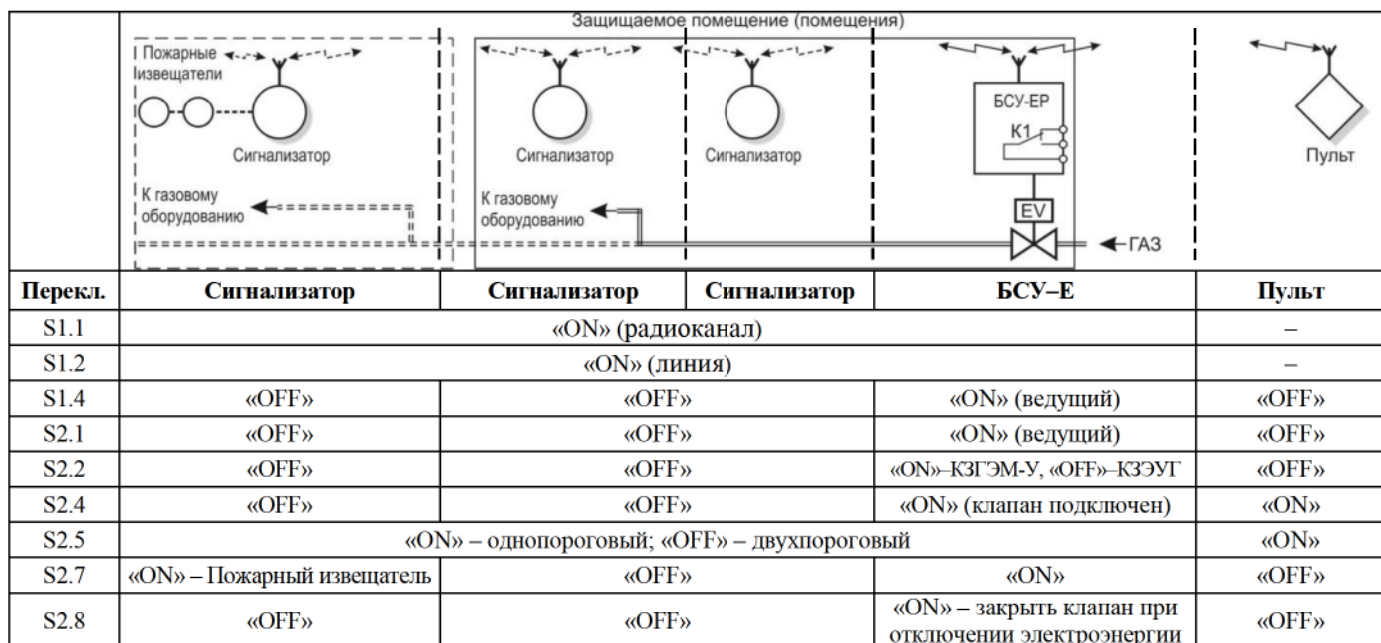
Защищаемое помещение (помещения)

Пожарные извещатели

Сигнализатор

К газовому оборудованию

Сигнализатор

К газовому оборудованию

Сигнализатор

БСУ-ЕР

К1

EV

ГАЗ

Пульт

| Перекл. | Сигнализатор | Сигнализатор | Сигнализатор | БСУ–Е | Пульт |
|---|---|---|---|---|---|
| S1.1 | «ON» (радиоканал) | | | | – |
| S1.2 | «ON» (линия) | | | | – |
| S1.4 | «OFF» | «OFF» | | «ON» (ведущий) | «OFF» |
| S2.1 | «OFF» | «OFF» | | «ON» (ведущий) | «OFF» |
| S2.2 | «OFF» | «OFF» | | «ON»–КЗГЭМ-У, «OFF»–КЗЭУГ | «OFF» |
| S2.4 | «OFF» | «OFF» | | «ON» (клапан подключен) | «ON» |
| S2.5 | «ON» – однопороговый; «OFF» – двухпороговый | | | | «ON» |
| S2.7 | «ON» – Пожарный извещатель | «OFF» | | «ON» | «OFF» |
| S2.8 | «OFF» | «OFF» | | «ON» – закрыть клапан при отключении электроэнергии | «OFF» |